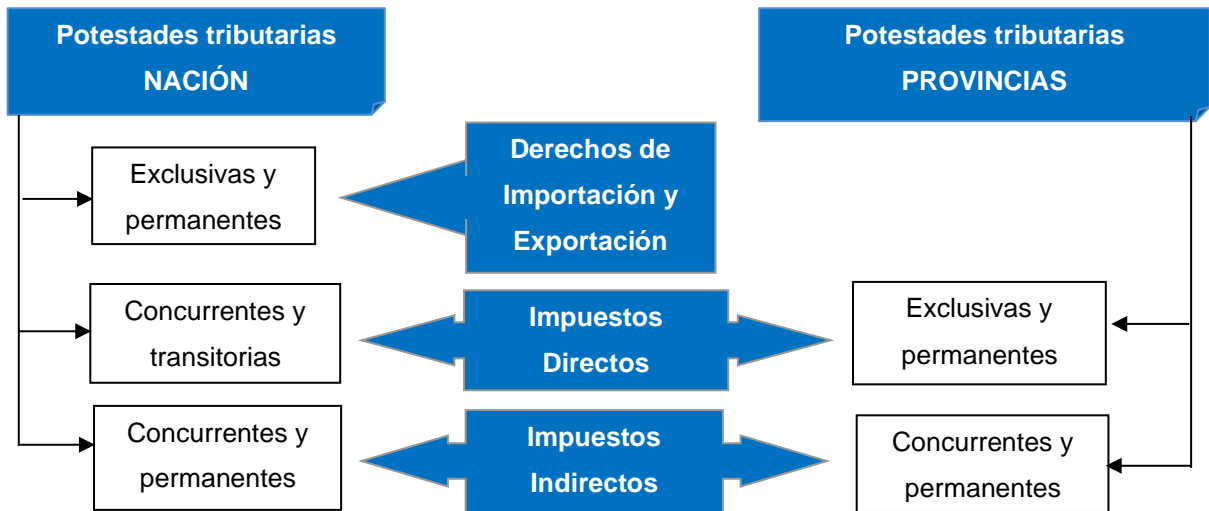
Potestades tributarias NACIÓN

Potestades tributarias PROVINCIAS

Exclusivas y permanentes

Derechos de Importación y Exportación

Concurrentes y transitorias

Impuestos Directos

Exclusivas y permanentes

Concurrentes y permanentes

Impuestos Indirectos

Concurrentes y permanentes